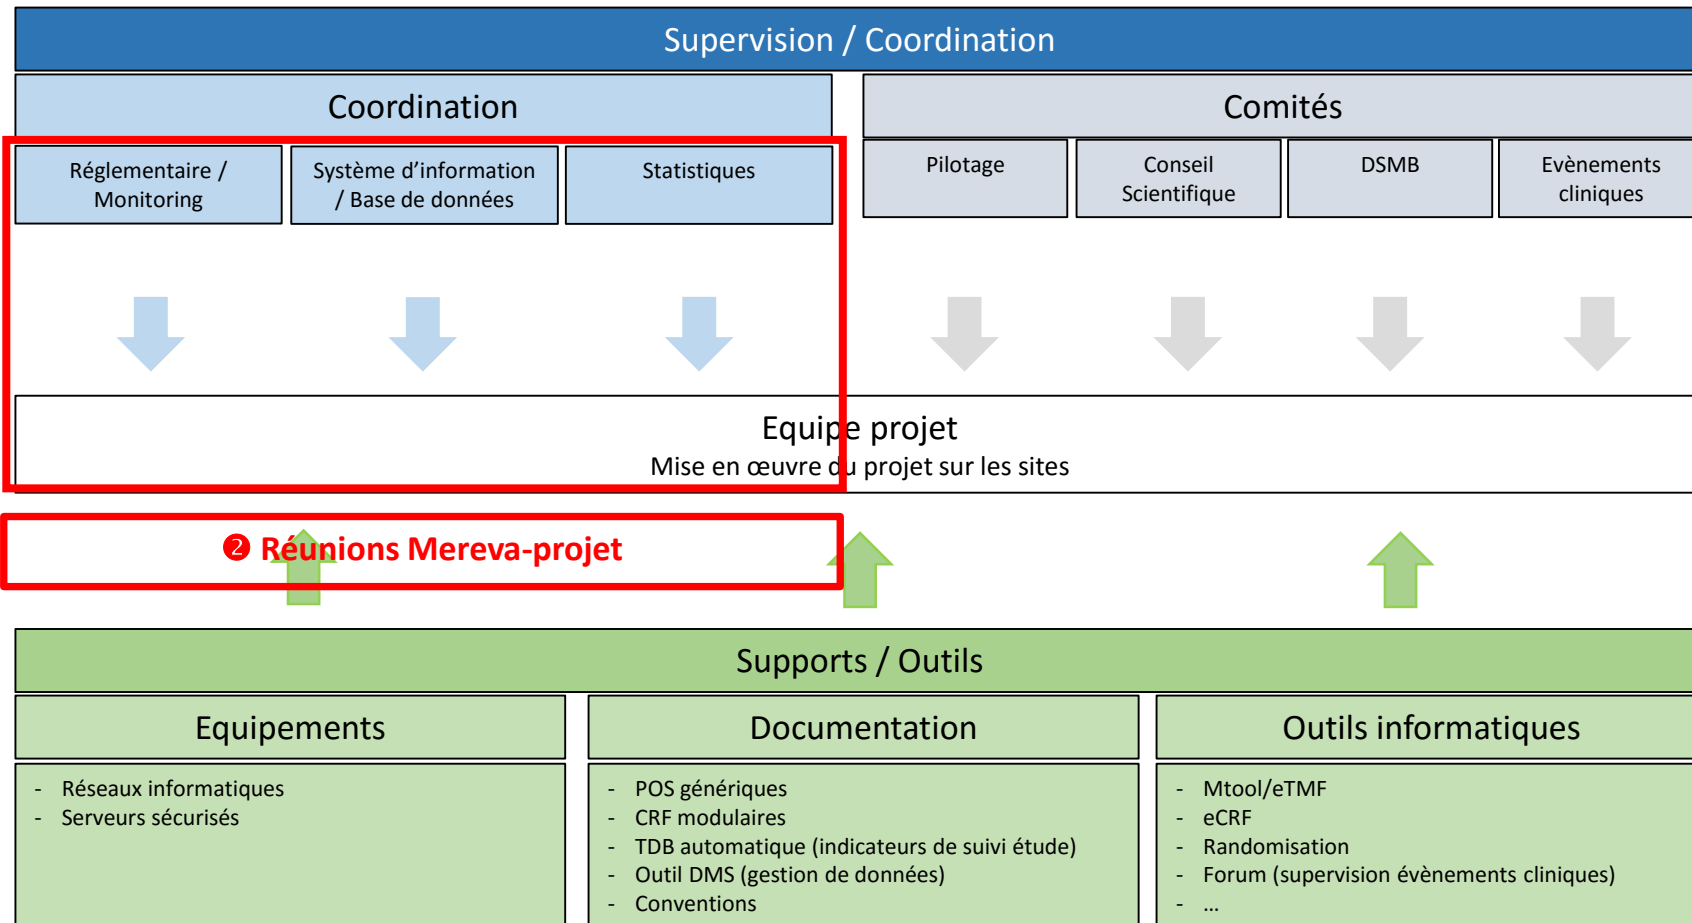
Supervision / Coordination

Coordination

Comités

Réglementaire / Monitoring

Système d'information / Base de données

Statistiques

Pilotage

Conseil Scientifique

DSMB

Evènements cliniques

Equipe projet
Mise en œuvre du projet sur les sites

❷ Réunions Mereva-projet

Supports / Outils

Equipements

Documentation

Outils informatiques

- Réseaux informatiques
- Serveurs sécurisés

- POS génériques
- CRF modulaires
- TDB automatique (indicateurs de suivi étude)
- Outil DMS (gestion de données)
- Conventions

- Mtool/eTMF
- eCRF
- Randomisation
- Forum (supervision évènements cliniques)
- …